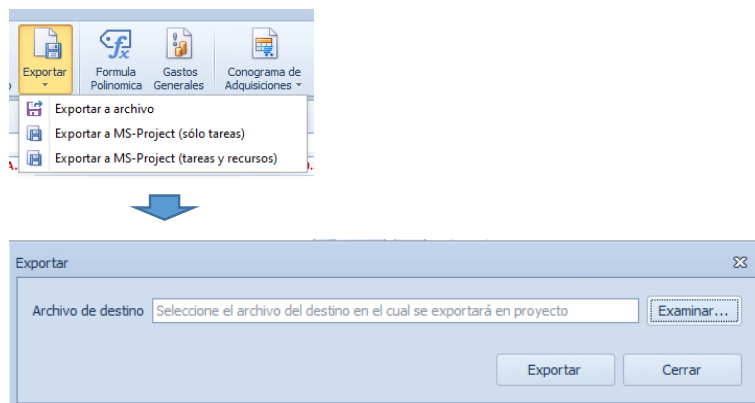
Exportar
Formula Polinomica
Gastos Generales
Conograma de Adquisiciones

Exportar a archivo
Exportar a MS-Project (sólo tareas)
Exportar a MS-Project (tareas y recursos)

Exportar
Archivo de destino
Seleccione el archivo del destino en el cual se exportará en proyecto
Examinar...
Exportar
Cerrar